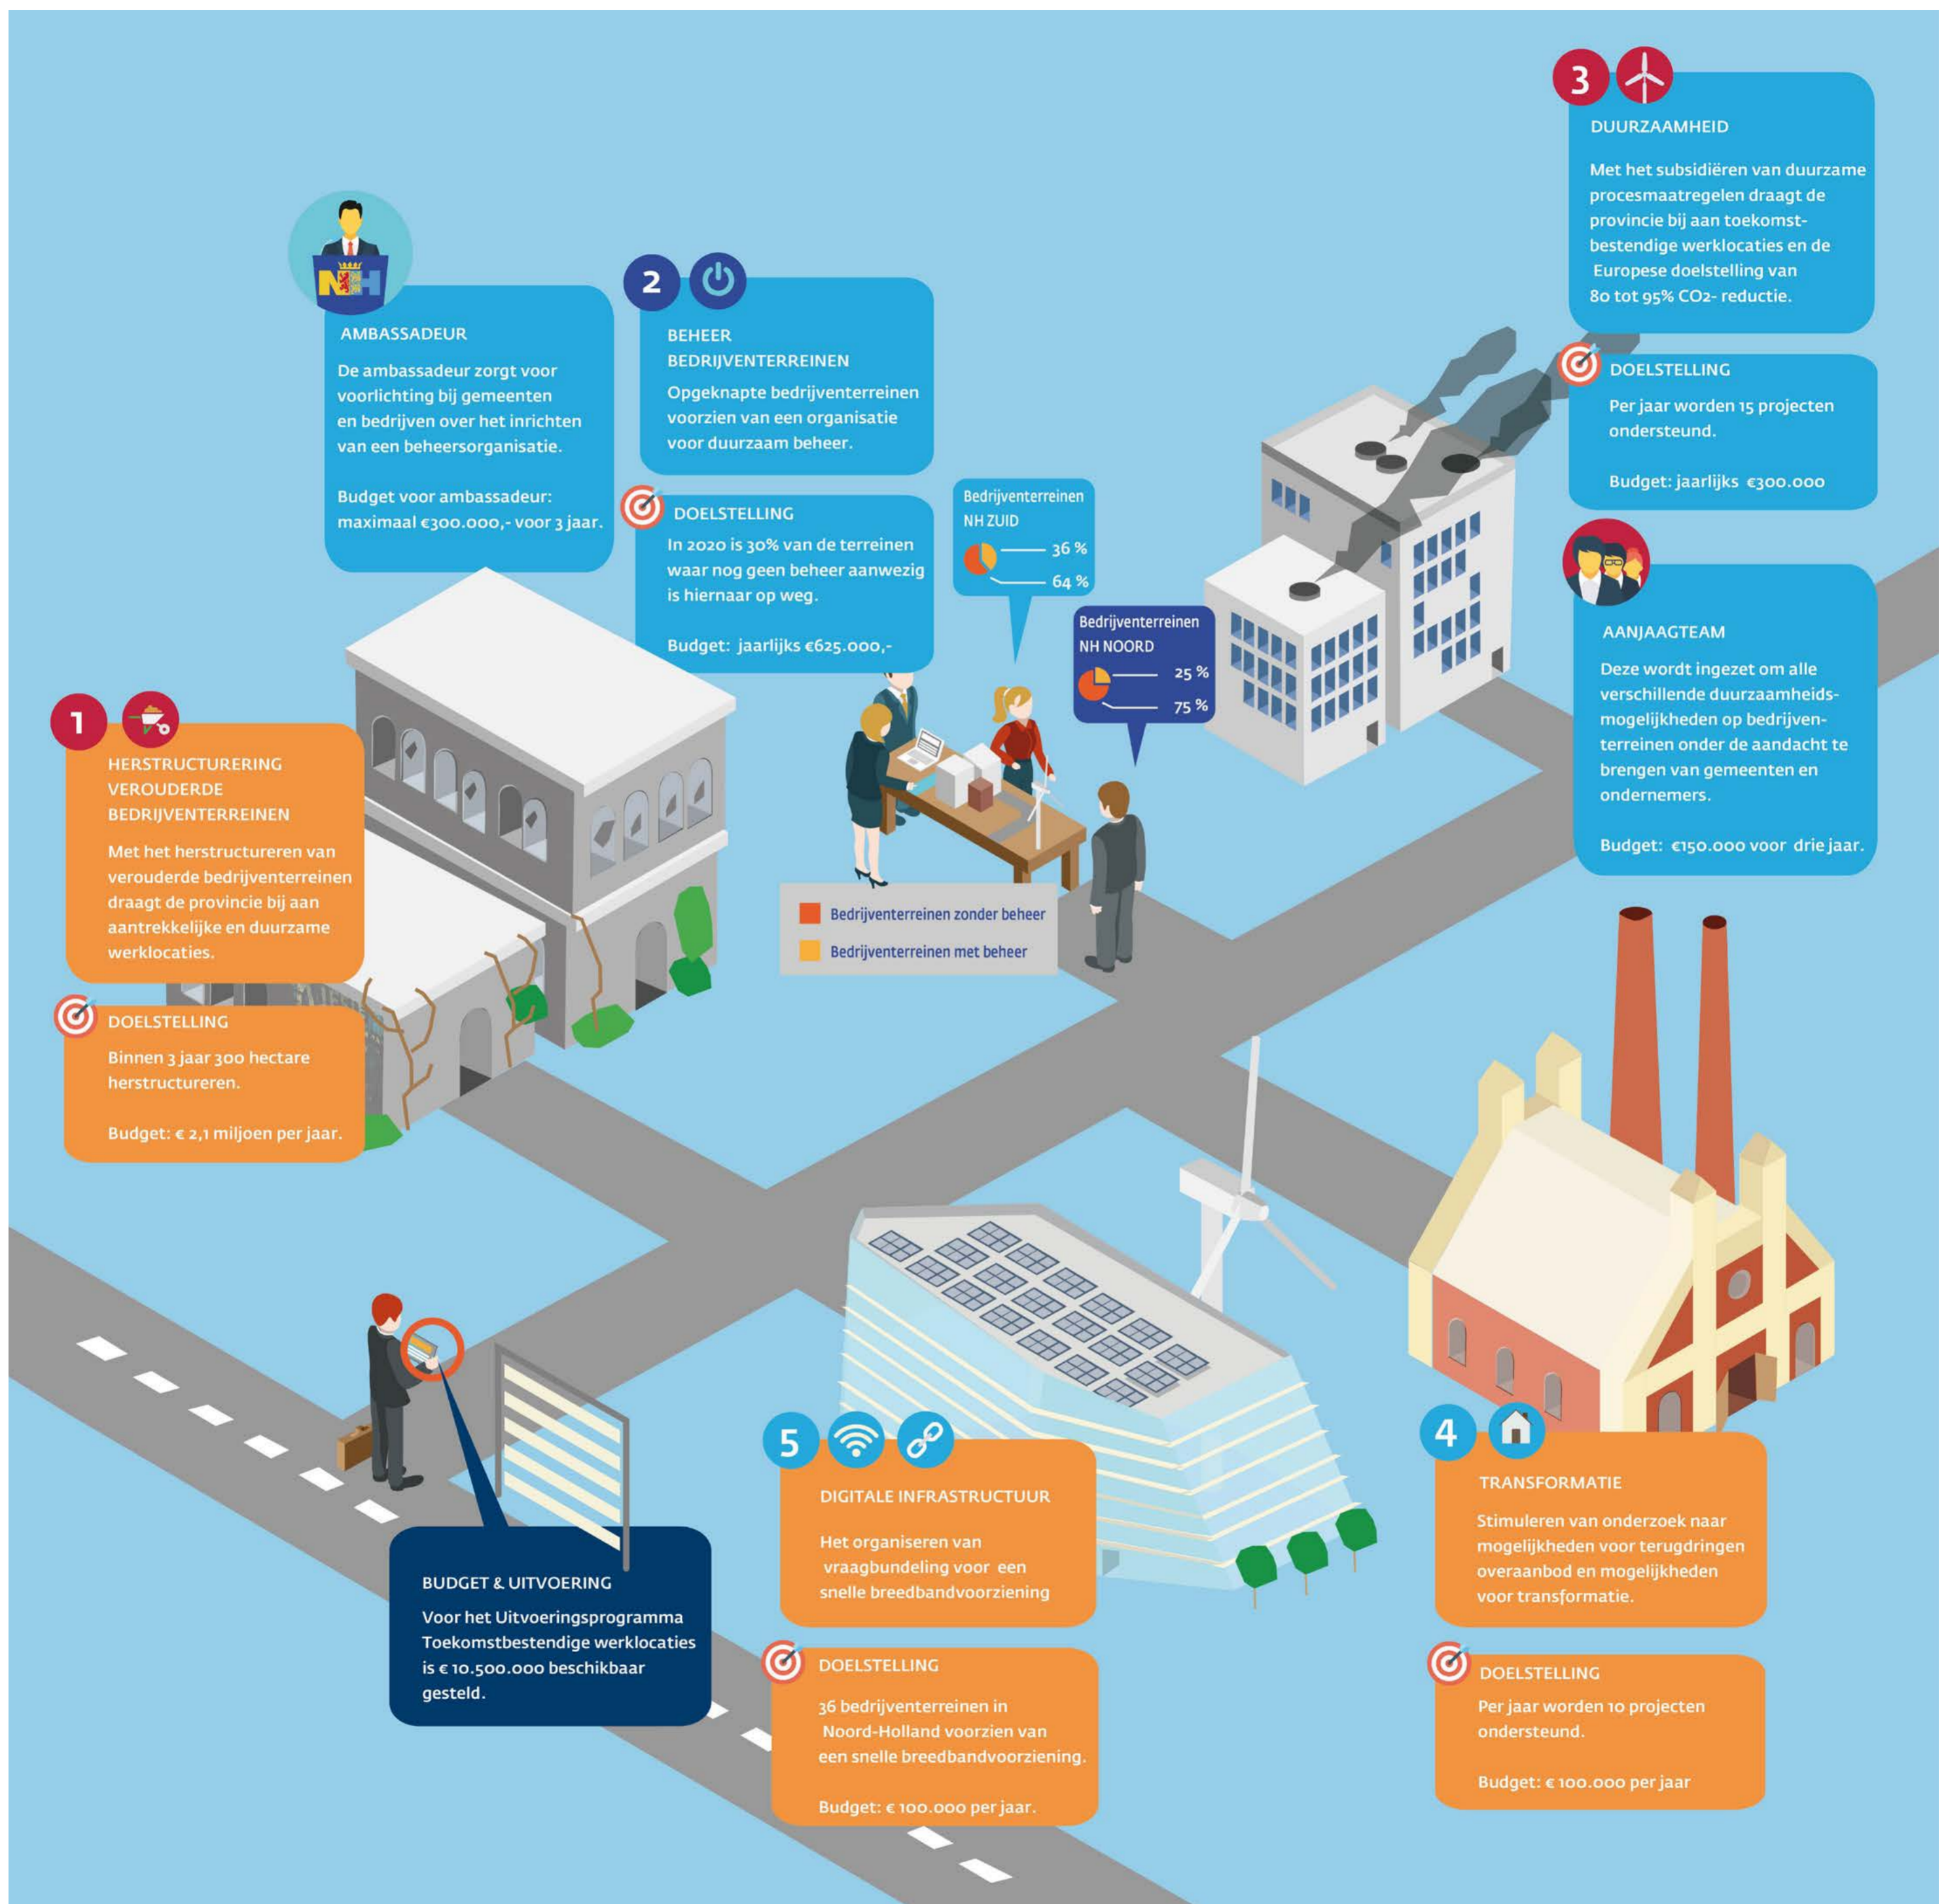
3

DUURZAAMHEID

Met het subsidiëren van duurzame procesmaatregelen draagt de provincie bij aan toekomstbestendige werklocaties en de Europese doelstelling van 80 tot 95% $CO_2$- reductie.

DOELSTELLING

Per jaar worden 15 projecten ondersteund.

Budget: jaarlijks €300.000

NH

AMBASSADEUR

De ambassadeur zorgt voor voorlichting bij gemeenten en bedrijven over het inrichten van een beheersorganisatie.

Budget voor ambassadeur: maximaal €300.000,- voor 3 jaar.

2

BEHEER BEDRIJVENTERREINEN

Opgeknapte bedrijventerreinen voorzien van een organisatie voor duurzaam beheer.

DOELSTELLING

In 2020 is 30% van de terreinen waar nog geen beheer aanwezig is hiernaar op weg.

Budget: jaarlijks €625.000,-

Bedrijventerreinen NH ZUID

36 %

64 %

Bedrijventerreinen NH NOORD

25 %

75 %

AANJAAGTEAM

Deze wordt ingezet om alle verschillende duurzaamheidsmogelijkheden op bedrijventerreinen onder de aandacht te brengen van gemeenten en ondernemers.

Budget: €150.000 voor drie jaar.

1

HERSTRUCTURERING VEROUDERDE BEDRIJVENTERREINEN

Met het herstructureren van verouderde bedrijventerreinen draagt de provincie bij aan aantrekkelijke en duurzame werklocaties.

DOELSTELLING

Binnen 3 jaar 300 hectare herstructureren.

Budget: € 2,1 miljoen per jaar.

Bedrijventerreinen zonder beheer

Bedrijventerreinen met beheer

5

DIGITALE INFRASTRUCTUUR

Het organiseren van vraagbundeling voor een snelle breedbandvoorziening

DOELSTELLING

36 bedrijventerreinen in Noord-Holland voorzien van een snelle breedbandvoorziening.

Budget: € 100.000 per jaar.

BUDGET & UITVOERING

Voor het Uitvoeringsprogramma Toekomstbestendige werklocaties is € 10.500.000 beschikbaar gesteld.

4

TRANSFORMATIE

Stimuleren van onderzoek naar mogelijkheden voor terugdringen overaanbod en mogelijkheden voor transformatie.

DOELSTELLING

Per jaar worden 10 projecten ondersteund.

Budget: € 100.000 per jaar